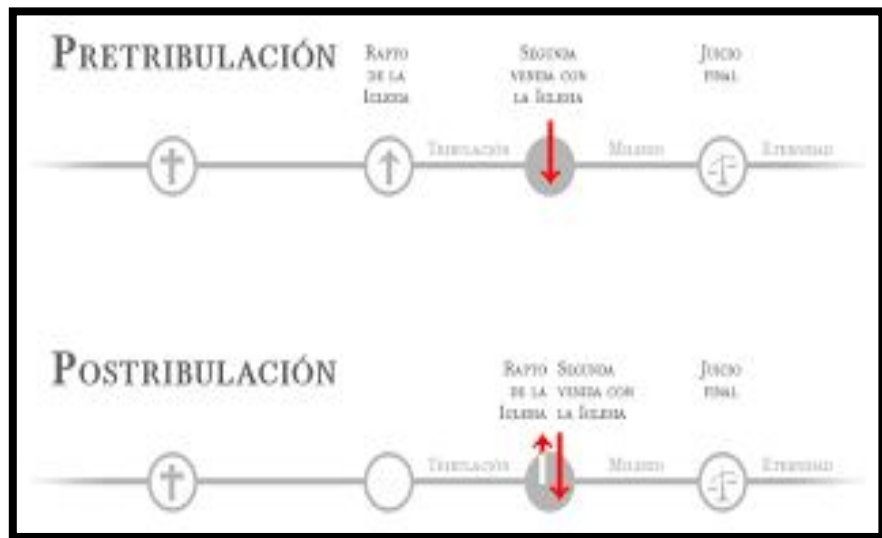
PRETRIBULACIÓN

RAPTO DE LA IGLESIA

SEGUNDA VENIDA CON LA IGLESIA

JUICIO FINAL

TRIBULACIÓN

MILENIO

ETERNIDAD

POSTRIBULACIÓN

RAPTO DE LA IGLESIA

SEGUNDA VENIDA CON LA IGLESIA

JUICIO FINAL

TRIBULACIÓN

MILENIO

ETERNIDAD